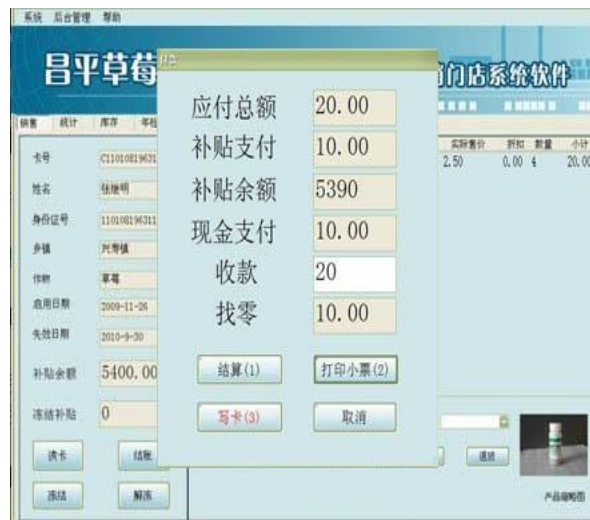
系统 后台管理 帮助

昌平草莓

门店系统软件

销售 统计 库存 年检

卡号 C11010819631
姓名 张继明
身份证号 110108196311
乡镇 兴寿镇
作物 草莓
启用日期 2009-11-26
失效日期 2010-9-30
补贴余额 5400.00
冻结补贴 0

读卡 结账
冻结 解冻

实际售价 折扣 数量 小计
2.50 0.00 4 20.00

退货

产品缩略图

应付总额 20.00
补贴支付 10.00
补贴余额 5390
现金支付 10.00
收款 20
找零 10.00

结算(1) 打印小票(2)
写卡(3) 取消